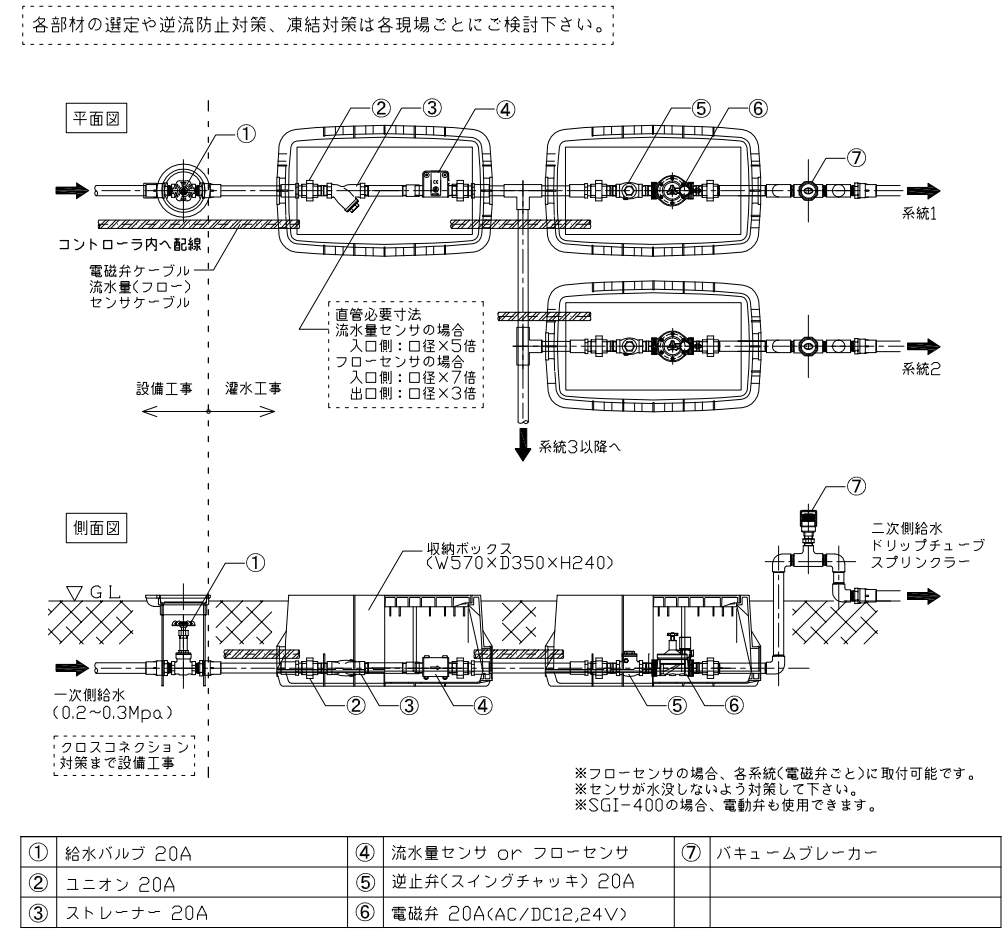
各部材の選定や逆流防止対策、凍結対策は各現場ごとにご検討下さい。

平面図

① ② ③ ④ ⑤ ⑥ ⑦

系統1

コントローラ内へ配線

電磁弁ケーブル
流水量(フロー)
センサケーブル

直管必要寸法
流水量センサの場合
入口側：口径×5倍
フローセンサの場合
入口側：口径×7倍
出口側：口径×3倍

系統2

設備工事　灌水工事

系統3以降へ

側面図

⑦

二次側給水
ドリップチューブ
スプリンクラー

収納ボックス
(W570×D350×H240)

①

▽GL

一次側給水
(0.2~0.3Mpa)

② ③ ④ ⑤ ⑥

クロスコネクション
対策まで設備工事

※フローセンサの場合、各系統(電磁弁ごと)に取付可能です。
※センサが水没しないよう対策して下さい。
※SGI-400の場合、電動弁も使用できます。

| ① | 給水バルブ 20A | ④ | 流水量センサ or フローセンサ | ⑦ | バキュームブレーカー |
|---|---|---|---|---|---|
| ② | ユニオン 20A | ⑤ | 逆止弁(スイングチャッキ) 20A | | |
| ③ | ストレーナー 20A | ⑥ | 電磁弁 20A(AC/DC12,24V) | | |